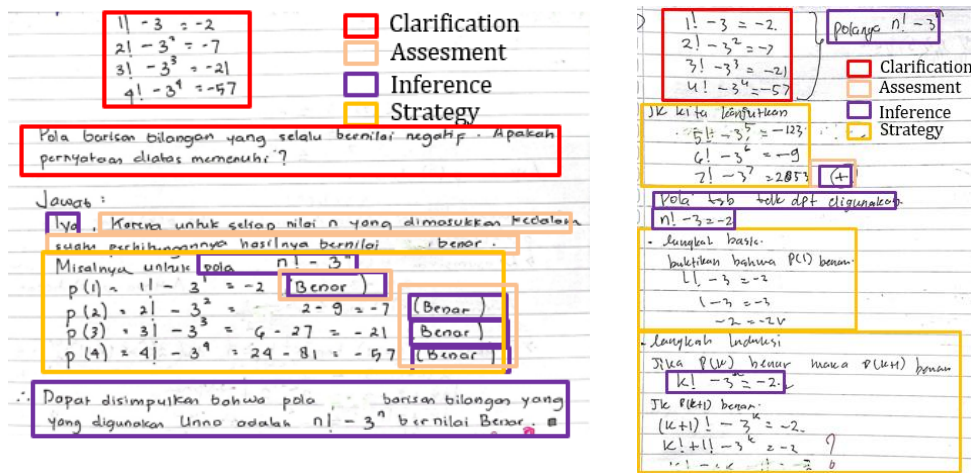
$1! - 3 = -2$
$2! - 3^2 = -7$
$3! - 3^3 = -21$
$4! - 3^4 = -57$

Clarification
Assesment
Inference
Strategy

Pola barisan bilangan yang selalu bernilai negatif. Apakah pernyataan diatas memenuhi?

Jawab:
Iya, Karena untuk setiap nilai n yang dimasukkan kedalam suatu perhitungannya hasilnya bernilai benar.
Misalnya untuk pola $n! - 3^n$
$p(1) = 1! - 3^1 = -2$ (Benar)
$p(2) = 2! - 3^2 = 2 - 9 = -7$ (Benar)
$p(3) = 3! - 3^3 = 6 - 27 = -21$ (Benar)
$p(4) = 4! - 3^4 = 24 - 81 = -57$ (Benar)

∴ Dapat disimpulkan bahwa pola barisan bilangan yang yang digunakan Unno adalah $n! - 3^n$ bernilai Benar.

$1! - 3 = -2$
$2! - 3^2 = -7$
$3! - 3^3 = -21$
$4! - 3^4 = -57$
polanya $n! - 3^n$

Clarification
Assesment
Inference
Strategy

JK kita lanjutkan
$5! - 3^5 = -123$
$6! - 3^6 = -9$
$7! - 3^7 = 2853$ (+)

Pola tsb tdk dpt digunakan
$n! - 3 = -2$

. langkah basis
buktikan bahwa P(1) benar
$1! - 3 = -2$
$1 - 3 = -3$
$-2 = -2 \checkmark$

. langkah Induksi
Jika P(k) benar maka P(k+1) benar
$k! - 3^k = -2$
Jk P(k+1) benar
$(k+1)! - 3^k = -2$
$k! + 1! - 3^k = -2$ ?
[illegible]